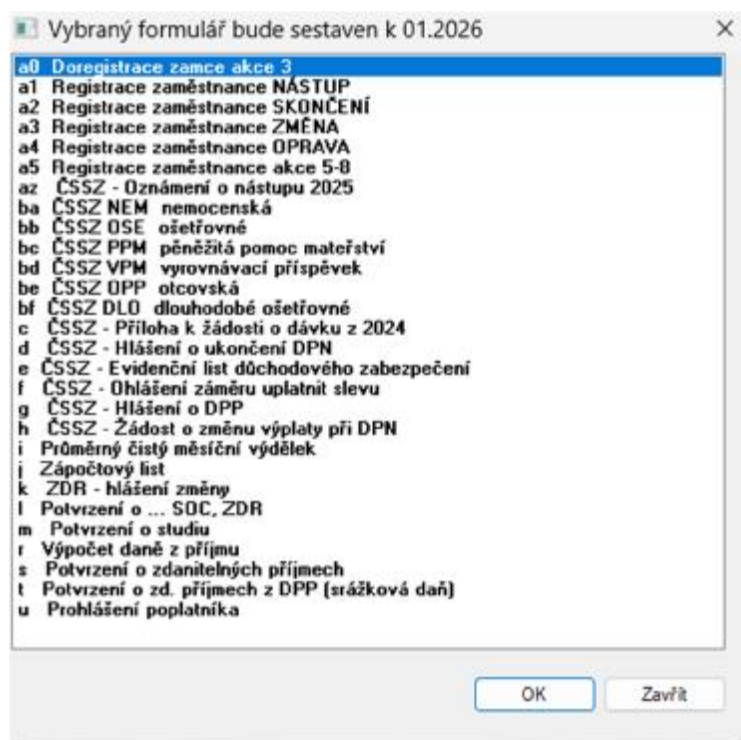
Vybraný formulář bude sestaven k 01.2026

×

a0 Doregistrace zamce akce 3
a1 Registrace zaměstnance NÁSTUP
a2 Registrace zaměstnance SKONČENÍ
a3 Registrace zaměstnance ZMĚNA
a4 Registrace zaměstnance OPRAVA
a5 Registrace zaměstnance akce 5-8
az ČSSZ - Oznámení o nástupu 2025
ba ČSSZ NEM nemocenská
bb ČSSZ OSE ošetřovné
bc ČSSZ PPM peněžitá pomoc mateřství
bd ČSSZ VPM vyrovnávací příspěvek
be ČSSZ OPP otcovská
bf ČSSZ DLO dlouhodobé ošetřovné
c ČSSZ - Příloha k žádosti o dávku z 2024
d ČSSZ - Hlášení o ukončení DPN
e ČSSZ - Evidenční list důchodového zabezpečení
f ČSSZ - Ohlášení záměru uplatnit slevu
g ČSSZ - Hlášení o DPP
h ČSSZ - Žádost o změnu výplaty při DPN
i Průměrný čistý měsíční výdělek
j Zápočtový list
k ZDR - hlášení změny
l Potvrzení o ... SOC, ZDR
m Potvrzení o studiu
r Výpočet daně z příjmu
s Potvrzení o zdanitelných příjmech
t Potvrzení o zd. příjmech z DPP (srážková daň)
u Prohlášení poplatníka

OK

Zavřít